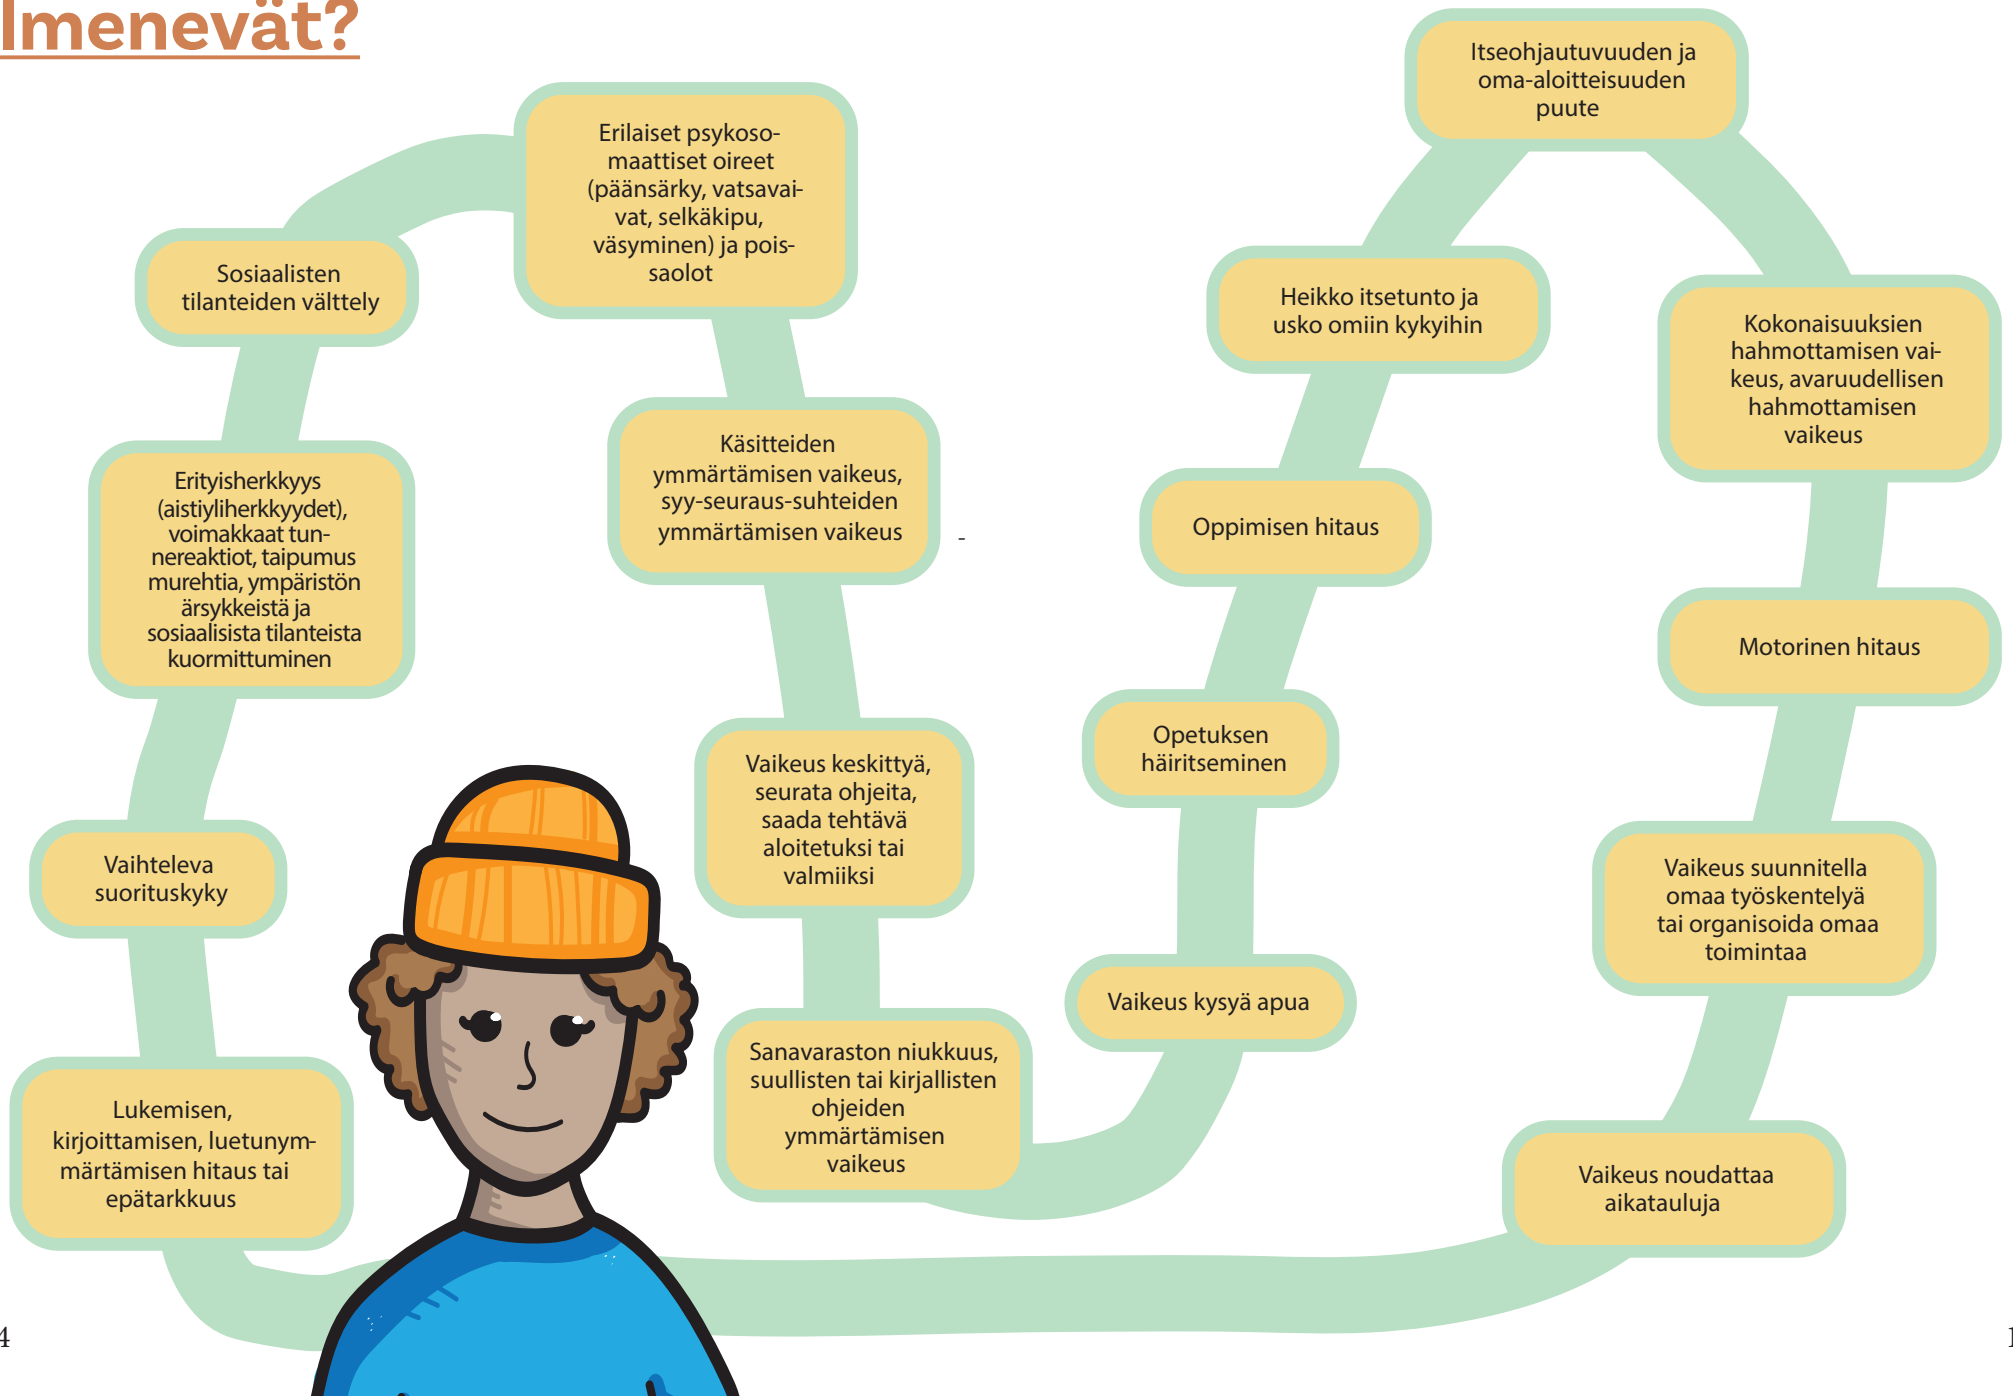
Imenevät?

Itseohjautuvuuden ja oma-aloitteisuuden puute

Erilaiset psykosomaattiset oireet (päänsärky, vatsavaivat, selkäkipu, väsyminen) ja poissaolot

Sosiaalisten tilanteiden välttely

Heikko itsetunto ja usko omiin kykyihin

Kokonaisuuksien hahmottamisen vaikeus, avaruudellisen hahmottamisen vaikeus

Käsitteiden ymmärtämisen vaikeus, syy-seuraus-suhteiden ymmärtämisen vaikeus

Erityisherkkyys (aistiyliherkkyydet), voimakkaat tunnereaktiot, taipumus murehtia, ympäristön ärsykkeistä ja sosiaalisista tilanteista kuormittuminen

Oppimisen hitaus

Motorinen hitaus

Opetuksen häiritseminen

Vaikeus keskittyä, seurata ohjeita, saada tehtävä aloitetuksi tai valmiiksi

Vaihteleva suorituskyky

Vaikeus suunnitella omaa työskentelyä tai organisoida omaa toimintaa

Vaikeus kysyä apua

Sanavaraston niukkuus, suullisten tai kirjallisten ohjeiden ymmärtämisen vaikeus

Lukemisen, kirjoittamisen, luetunymmärtämisen hitaus tai epätarkkuus

Vaikeus noudattaa aikatauluja

4